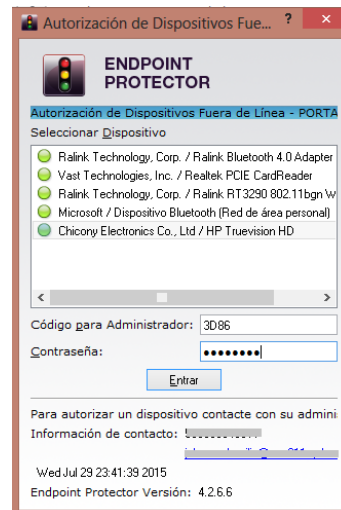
Autorización de Dispositivos Fue... ? ✕

ENDPOINT PROTECTOR

Autorización de Dispositivos Fuera de Línea - PORTA

Seleccionar Dispositivo

Ralink Technology, Corp. / Ralink Bluetooth 4.0 Adapter
Vast Technologies, Inc. / Realtek PCIE CardReader
Ralink Technology, Corp. / Ralink RT3290 802.11bgn W
Microsoft / Dispositivo Bluetooth (Red de área personal)
Chicony Electronics Co., Ltd / HP Truevision HD

<

Código para Administrador: 3D86

Contraseña: ••••••••

Entrar

Para autorizar un dispositivo contacte con su admini

Información de contacto: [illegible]

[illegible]

Wed Jul 29 23:41:39 2015

Endpoint Protector Versión: 4.2.6.6